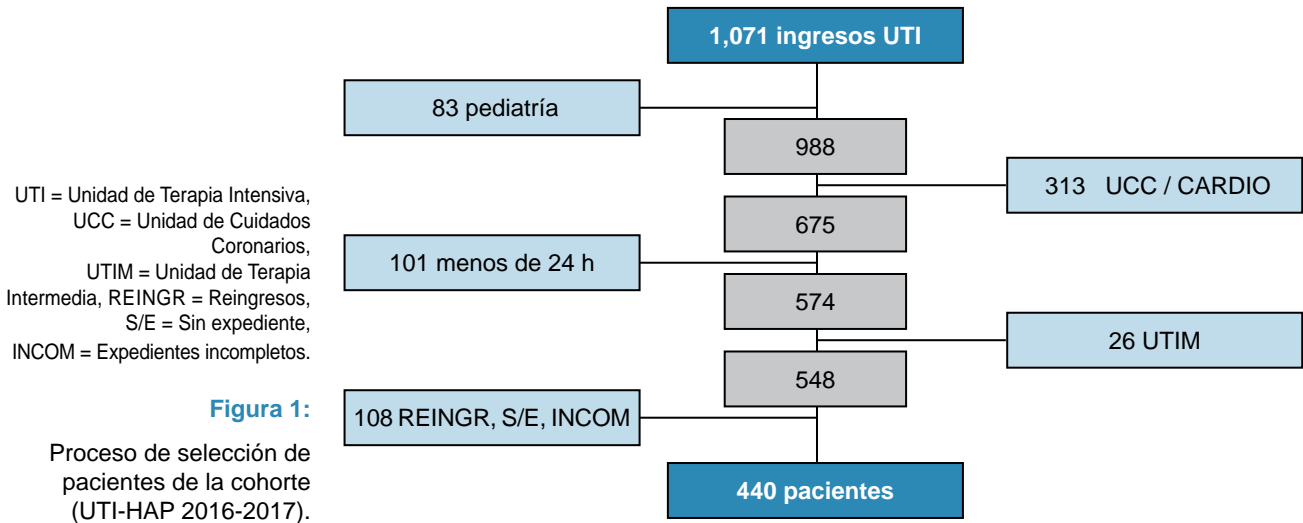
1,071 ingresos UTI

83 pediatría

988

313 UCC / CARDIO

675

101 menos de 24 h

574

26 UTIM

548

108 REINGR, S/E, INCOM

440 pacientes

UTI = Unidad de Terapia Intensiva, UCC = Unidad de Cuidados Coronarios, UTIM = Unidad de Terapia Intermedia, REINGR = Reingresos, S/E = Sin expediente, INCOM = Expedientes incompletos.

Figura 1:

Proceso de selección de pacientes de la cohorte (UTI-HAP 2016-2017).